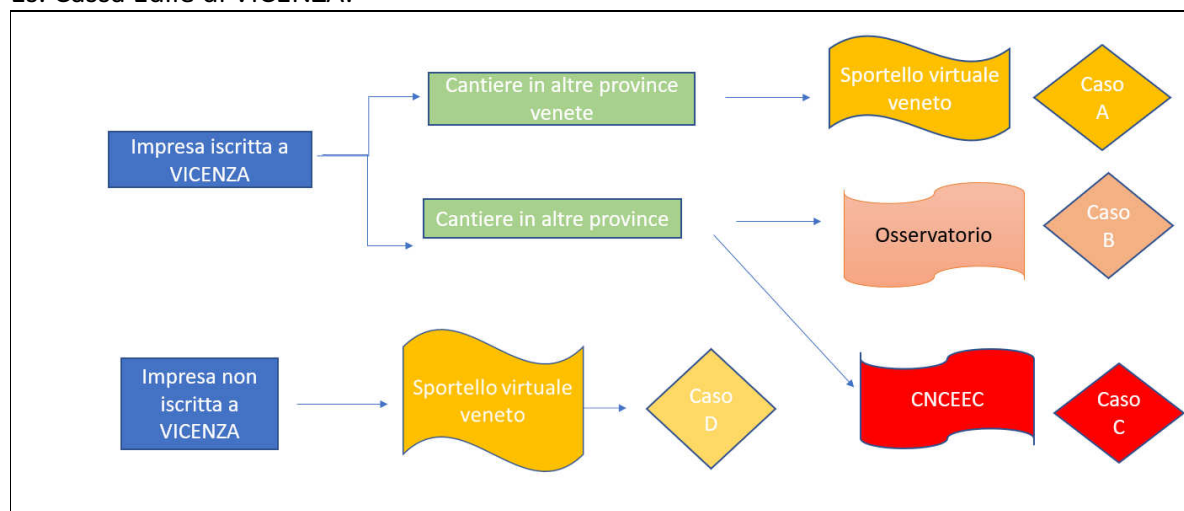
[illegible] Cassa Edile di VICENZA:

Impresa iscritta a VICENZA

Cantiere in altre province venete

Sportello virtuale veneto

Caso A

Cantiere in altre province

Osservatorio

Caso B

CNCEEC

Caso C

Impresa non iscritta a VICENZA

Sportello virtuale veneto

Caso D